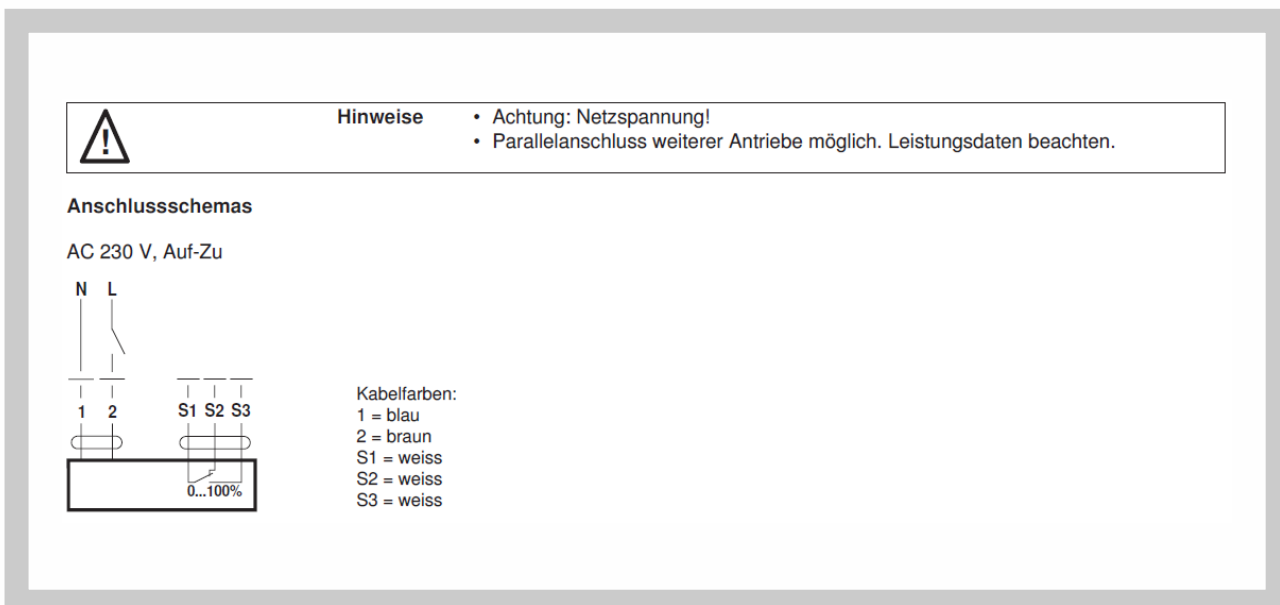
Hinweise
• Achtung: Netzspannung!
• Parallelanschluss weiterer Antriebe möglich. Leistungsdaten beachten.

Anschlussschemas

AC 230 V, Auf-Zu

N L

1 2 S1 S2 S3

0...100%

Kabelfarben:
1 = blau
2 = braun
S1 = weiss
S2 = weiss
S3 = weiss